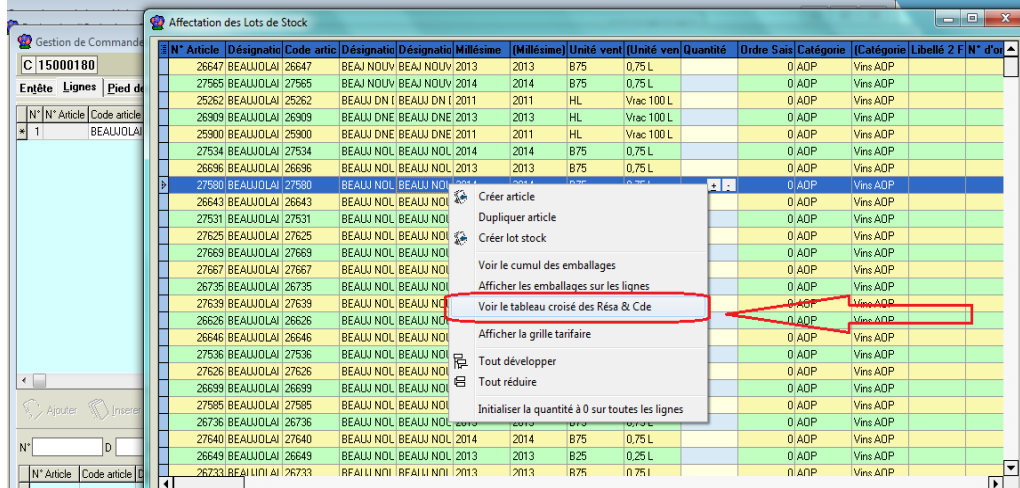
Gestion de Commande
C 15000180
Entête Lignes Pied de
N° N° Article Code article
* 1 BEAUJOLAI
Ajouter Insérer
N° D
N° Article Code article

Affectation des Lots de Stock

| N° Article | Désignatio | Code artic | Désignatio | Désignatio | Millésime | (Millésime) | Unité vent | (Unité ven | Quantité | Ordre Sais | Catégorie | (Catégorie | Libellé 2 F | N° d'or |
|---|---|---|---|---|---|---|---|---|---|---|---|---|---|---|
| 26647 | BEAUJOLAI | 26647 | BEAJ NOUV | BEAJ NOUV | 2013 | 2013 | B75 | 0,75 L | | 0 | AOP | Vins AOP | | |
| 27565 | BEAUJOLAI | 27565 | BEAJ NOUV | BEAJ NOUV | 2014 | 2014 | B75 | 0,75 L | | 0 | AOP | Vins AOP | | |
| 25262 | BEAUJOLAI | 25262 | BEAUJ DN I | BEAUJ DN I | 2011 | 2011 | HL | Vrac 100 L | | 0 | AOP | Vins AOP | | |
| 26909 | BEAUJOLAI | 26909 | BEAUJ DNE | BEAUJ DNE | 2013 | 2013 | HL | Vrac 100 L | | 0 | AOP | Vins AOP | | |
| 25900 | BEAUJOLAI | 25900 | BEAUJ DNE | BEAUJ DNE | 2011 | 2011 | HL | Vrac 100 L | | 0 | AOP | Vins AOP | | |
| 27534 | BEAUJOLAI | 27534 | BEAUJ NOL | BEAUJ NOL | 2014 | 2014 | B75 | 0,75 L | | 0 | AOP | Vins AOP | | |
| 26696 | BEAUJOLAI | 26696 | BEAUJ NOL | BEAUJ NOL | 2013 | 2013 | B75 | 0,75 L | | 0 | AOP | Vins AOP | | |
| 27580 | BEAUJOLAI | 27580 | BEAUJ NOL | BEAUJ NOL | 2014 | 2014 | B75 | 0,75 L | + - | 0 | AOP | Vins AOP | | |
| 26643 | BEAUJOLAI | 26643 | BEAUJ NOL | | | | | | | 0 | AOP | Vins AOP | | |
| 27531 | BEAUJOLAI | 27531 | BEAUJ NOL | | | | | | | 0 | AOP | Vins AOP | | |
| 27625 | BEAUJOLAI | 27625 | BEAUJ NOL | | | | | | | 0 | AOP | Vins AOP | | |
| 27669 | BEAUJOLAI | 27669 | BEAUJ NOL | | | | | | | 0 | AOP | Vins AOP | | |
| 27667 | BEAUJOLAI | 27667 | BEAUJ NOL | | | | | | | 0 | AOP | Vins AOP | | |
| 26735 | BEAUJOLAI | 26735 | BEAUJ NOL | | | | | | | 0 | AOP | Vins AOP | | |
| 27639 | BEAUJOLAI | 27639 | BEAUJ NOL | | | | | | | 0 | AOP | Vins AOP | | |
| 26626 | BEAUJOLAI | 26626 | BEAUJ NOL | | | | | | | 0 | AOP | Vins AOP | | |
| 26646 | BEAUJOLAI | 26646 | BEAUJ NOL | | | | | | | 0 | AOP | Vins AOP | | |
| 27536 | BEAUJOLAI | 27536 | BEAUJ NOL | | | | | | | 0 | AOP | Vins AOP | | |
| 27626 | BEAUJOLAI | 27626 | BEAUJ NOL | | | | | | | 0 | AOP | Vins AOP | | |
| 26699 | BEAUJOLAI | 26699 | BEAUJ NOL | | | | | | | 0 | AOP | Vins AOP | | |
| 27585 | BEAUJOLAI | 27585 | BEAUJ NOL | | | | | | | 0 | AOP | Vins AOP | | |
| 26736 | BEAUJOLAI | 26736 | BEAUJ NOL | 2013 | | | | 0,75 L | | 0 | AOP | Vins AOP | | |
| 27640 | BEAUJOLAI | 27640 | BEAUJ NOL | 2014 | | 2014 | B75 | 0,75 L | | 0 | AOP | Vins AOP | | |
| 26649 | BEAUJOLAI | 26649 | BEAUJ NOL | BEAUJ NOL | 2013 | 2013 | B25 | 0,25 L | | 0 | AOP | Vins AOP | | |
| 26733 | BEAUJOLAI | 26733 | BEAUJ NOL | BEAUJ NOL | 2013 | 2013 | B75 | 0,75 L | | 0 | AOP | Vins AOP | | |

Créer article
Dupliquer article
Créer lot stock
Voir le cumul des emballages
Afficher les emballages sur les lignes
Voir le tableau croisé des Résa & Cde
Afficher la grille tarifaire
Tout développer
Tout réduire
Initialiser la quantité à 0 sur toutes les lignes